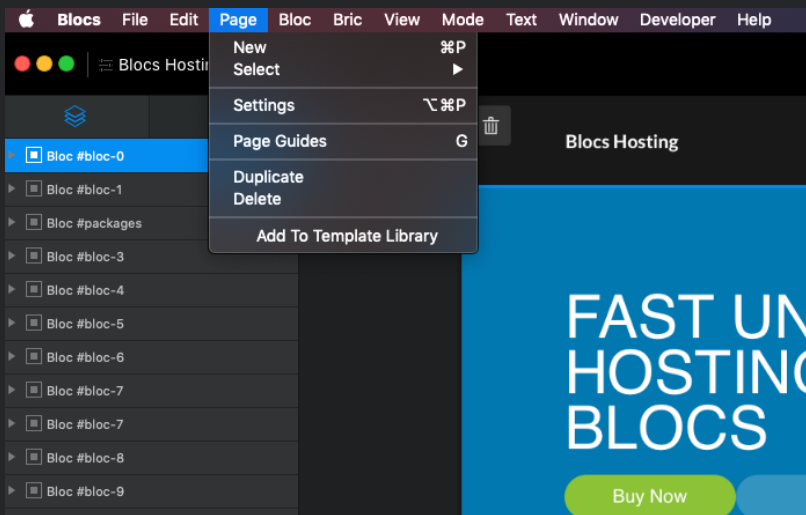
Blocs File Edit Page Bloc Bric View Mode Text Window Developer Help

Blocs Hostin

New ⌘P
Select ▶
Settings ⌥⌘P
Page Guides G
Duplicate
Delete
Add To Template Library

Bloc #bloc-0
Bloc #bloc-1
Bloc #packages
Bloc #bloc-3
Bloc #bloc-4
Bloc #bloc-5
Bloc #bloc-6
Bloc #bloc-7
Bloc #bloc-7
Bloc #bloc-8
Bloc #bloc-9

Blocs Hosting

FAST UN
HOSTING
BLOCS

Buy Now